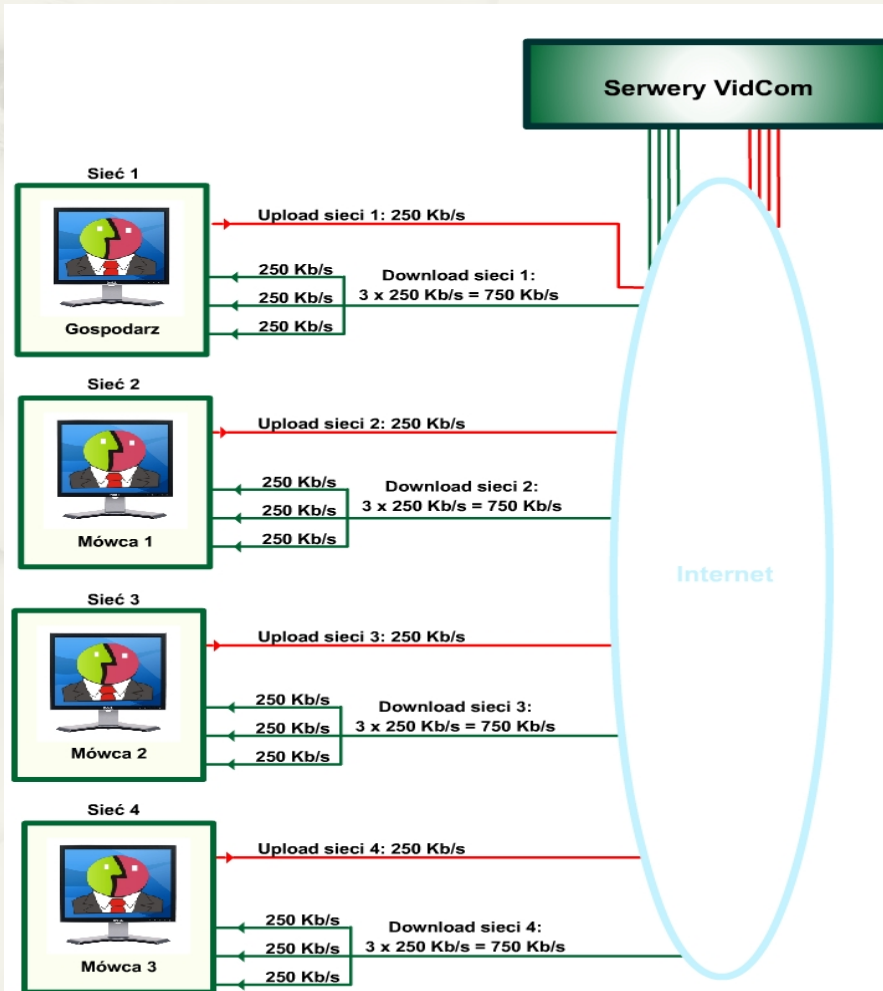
Serwery VidCom

Sieć 1

Upload sieci 1: 250 Kb/s

250 Kb/s
250 Kb/s
250 Kb/s

Download sieci 1:
3 x 250 Kb/s = 750 Kb/s

Gospodarz

Sieć 2

Upload sieci 2: 250 Kb/s

250 Kb/s
250 Kb/s
250 Kb/s

Download sieci 2:
3 x 250 Kb/s = 750 Kb/s

Mówca 1

Internet

Sieć 3

Upload sieci 3: 250 Kb/s

250 Kb/s
250 Kb/s
250 Kb/s

Download sieci 3:
3 x 250 Kb/s = 750 Kb/s

Mówca 2

Sieć 4

Upload sieci 4: 250 Kb/s

250 Kb/s
250 Kb/s
250 Kb/s

Download sieci 4:
3 x 250 Kb/s = 750 Kb/s

Mówca 3